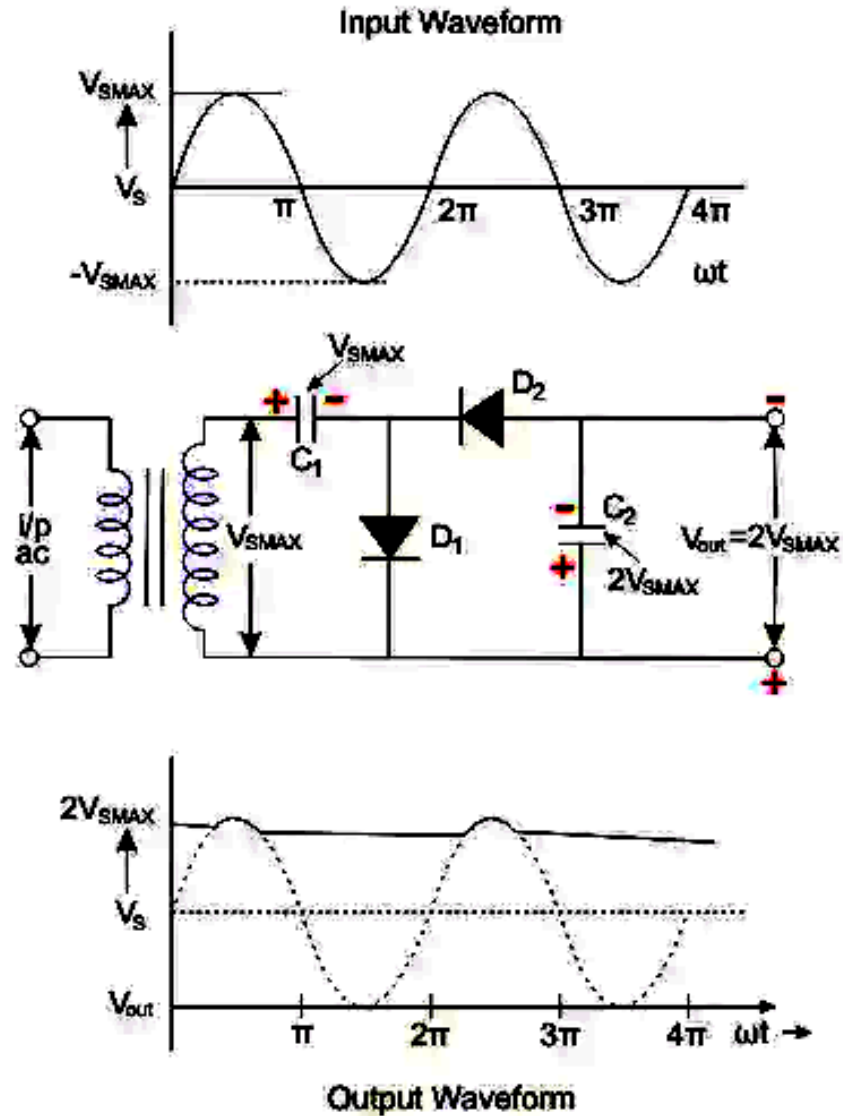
Input Waveform

$V_{SMAX}$

$V_S$

$\pi$

$2\pi$

$3\pi$

$4\pi$

$-V_{SMAX}$

$\omega t$

$V_{SMAX}$

+ -

$C_1$

$D_2$

-

I/p ac

$V_{SMAX}$

$D_1$

- $C_2$

+ $2V_{SMAX}$

$V_{out}=2V_{SMAX}$

+

$2V_{SMAX}$

$V_S$

$V_{out}$

$\pi$

$2\pi$

$3\pi$

$4\pi$

$\omega t$ →

Output Waveform